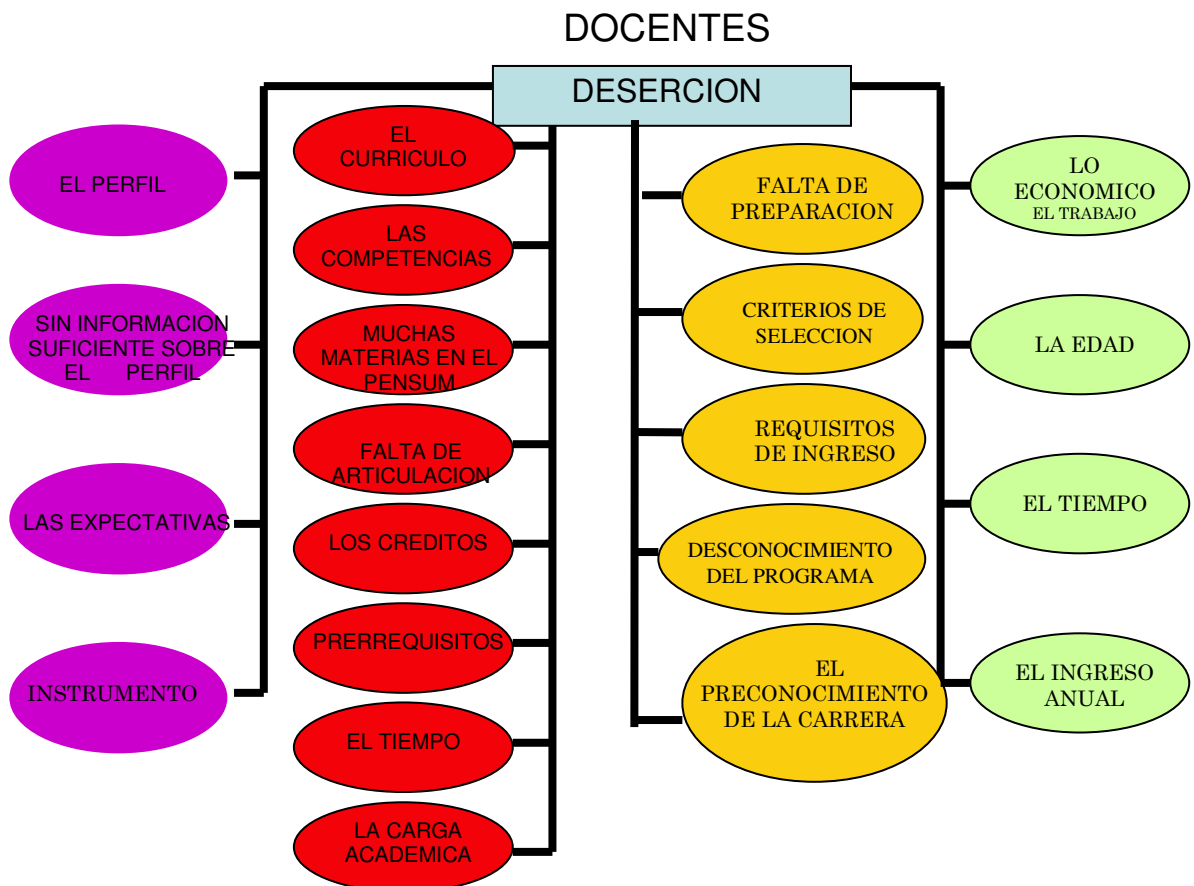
DOCENTES

DESERCION

EL PERFIL

SIN INFORMACION SUFICIENTE SOBRE EL PERFIL

LAS EXPECTATIVAS

INSTRUMENTO

EL CURRICULO

LAS COMPETENCIAS

MUCHAS MATERIAS EN EL PENSUM

FALTA DE ARTICULACION

LOS CREDITOS

PRERREQUISITOS

EL TIEMPO

LA CARGA ACADEMICA

FALTA DE PREPARACION

CRITERIOS DE SELECCION

REQUISITOS DE INGRESO

DESCONOCIMIENTO DEL PROGRAMA

EL PRECONOCIMIENTO DE LA CARRERA

LO ECONOMICO
EL TRABAJO

LA EDAD

EL TIEMPO

EL INGRESO ANUAL